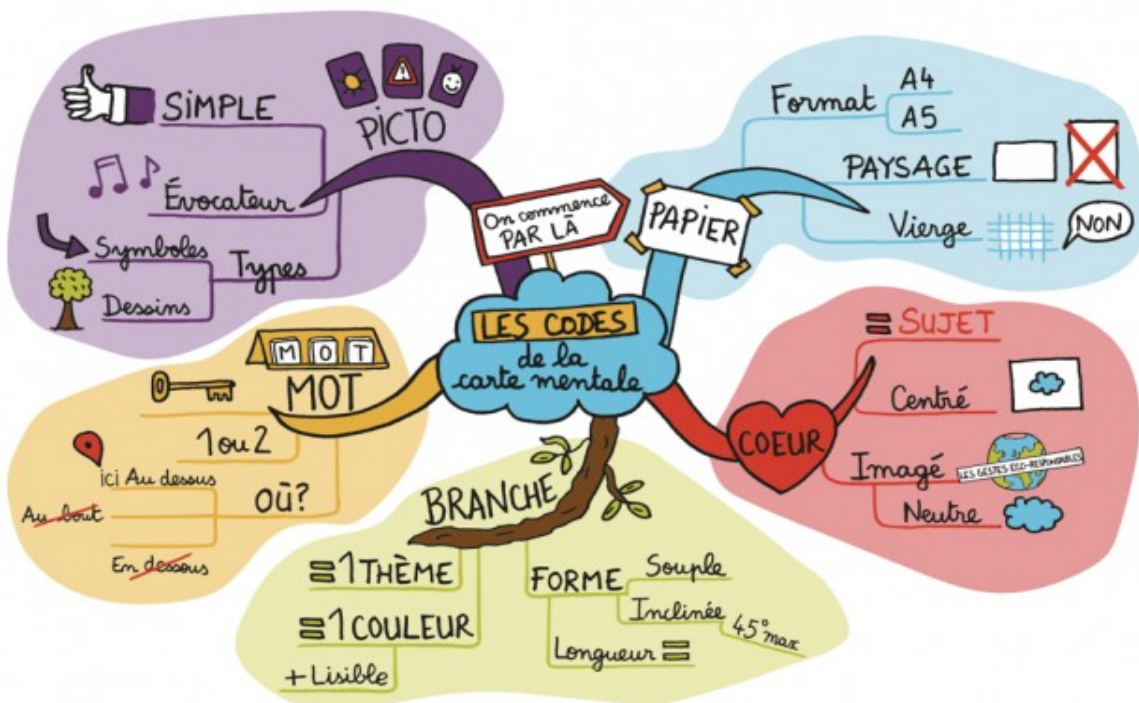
LES CODES de la carte mentale

On commence PAR LÀ

PICTO
SIMPLE
Évocateur
Types
Symboles
Dessins

PAPIER
Format
A4
A5
PAYSAGE
Vierge
NON

COEUR
= SUJET
Centré
Imagé
LES GESTES ÉCO-RESPONSABLES
Neutre

BRANCHE
= 1 THÈME
= 1 COULEUR
+ Lisible
FORME
Souple
Inclinée
45° max
Longueur =

MOT
M O T
1 ou 2
Où?
ici Au dessus
Au bout
En dessous